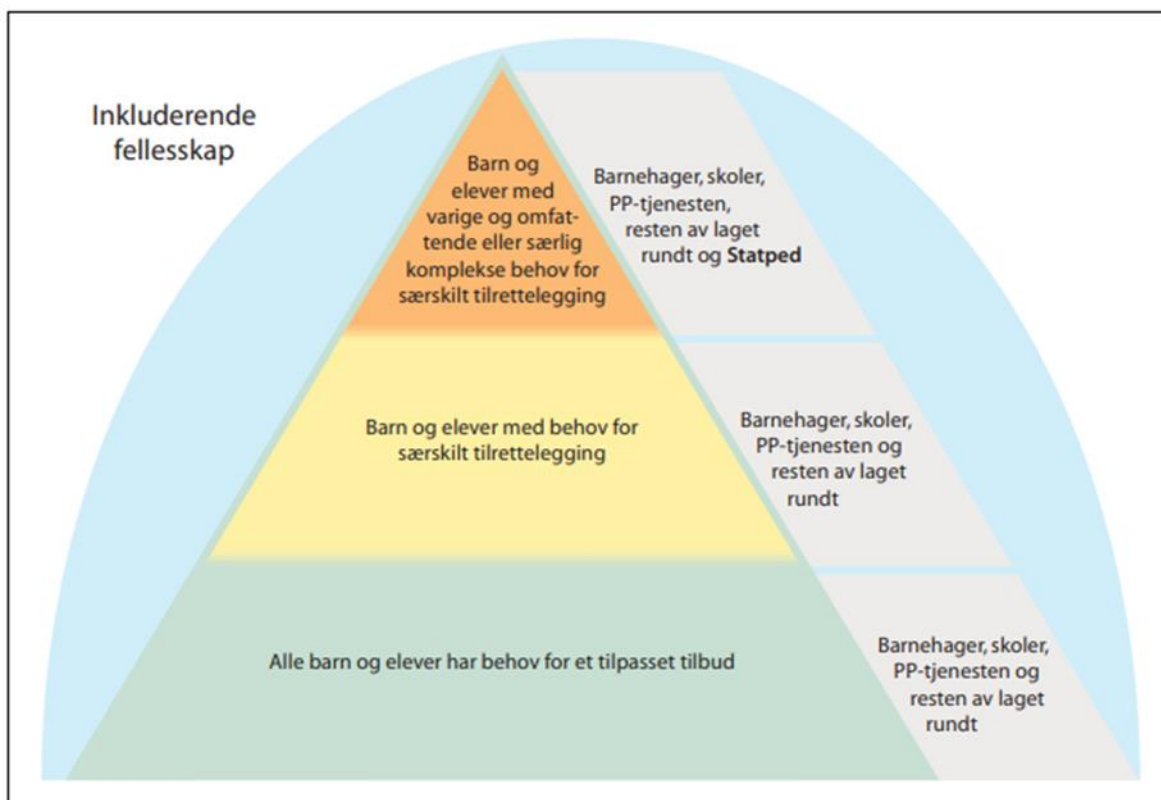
Inkluderende fellesskap

Barn og elever med varige og omfattende eller særlig komplekse behov for særskilt tilrettelegging

Barnehager, skoler, PP-tjenesten, resten av laget rundt og **Statped**

Barn og elever med behov for særskilt tilrettelegging

Barnehager, skoler, PP-tjenesten og resten av laget rundt

Alle barn og elever har behov for et tilpasset tilbud

Barnehager, skoler, PP-tjenesten og resten av laget rundt